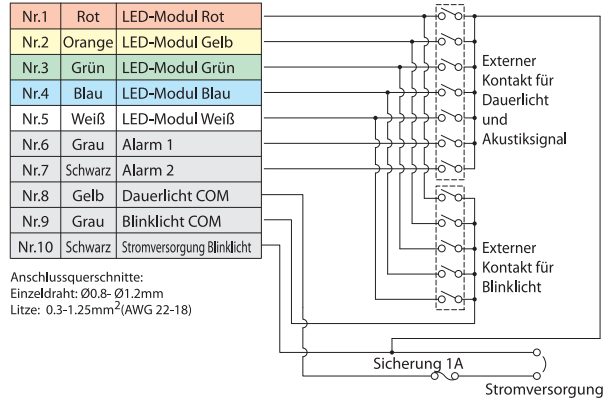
| Nr.1 | Rot | LED-Modul Rot |
|---|---|---|
| Nr.2 | Orange | LED-Modul Gelb |
| Nr.3 | Grün | LED-Modul Grün |
| Nr.4 | Blau | LED-Modul Blau |
| Nr.5 | Weiß | LED-Modul Weiß |
| Nr.6 | Grau | Alarm 1 |
| Nr.7 | Schwarz | Alarm 2 |
| Nr.8 | Gelb | Dauerlicht COM |
| Nr.9 | Grau | Blinklicht COM |
| Nr.10 | Schwarz | Stromversorgung Blinklicht |

Anschlussquerschnitte:
Einzeldraht: Ø0.8- Ø1.2mm
Litze: 0.3-1.25mm$^2$(AWG 22-18)

Externer Kontakt für Dauerlicht und Akustiksignal

Externer Kontakt für Blinklicht

Sicherung 1A

Stromversorgung